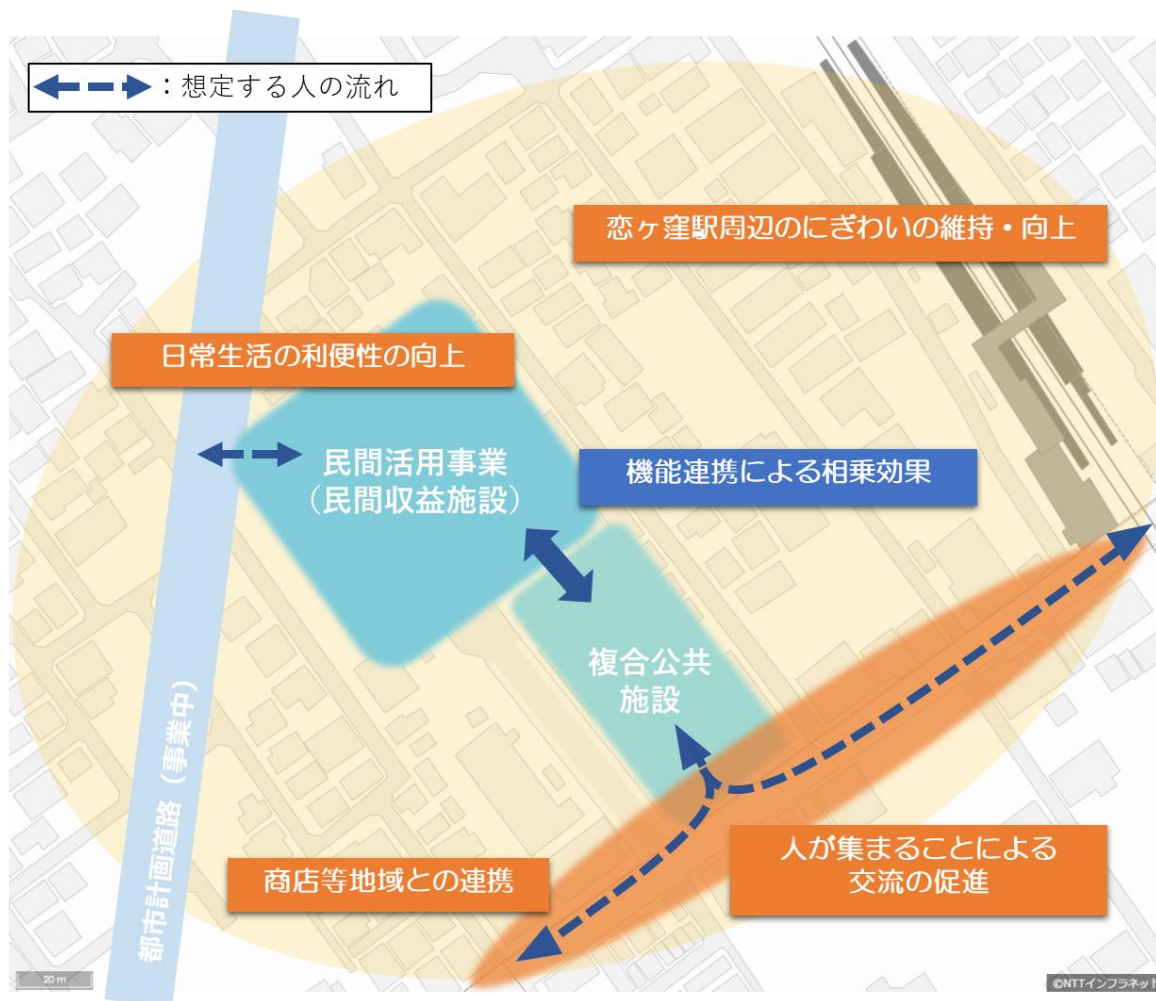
：想定する人の流れ

恋ヶ窪駅周辺のにぎわいの維持・向上

日常生活の利便性の向上

民間活用事業
（民間収益施設）

機能連携による相乗効果

複合公共
施設

都市計画道路（事業中）

商店等地域との連携

人が集まることによる
交流の促進

20 m

©NTTインフラネット